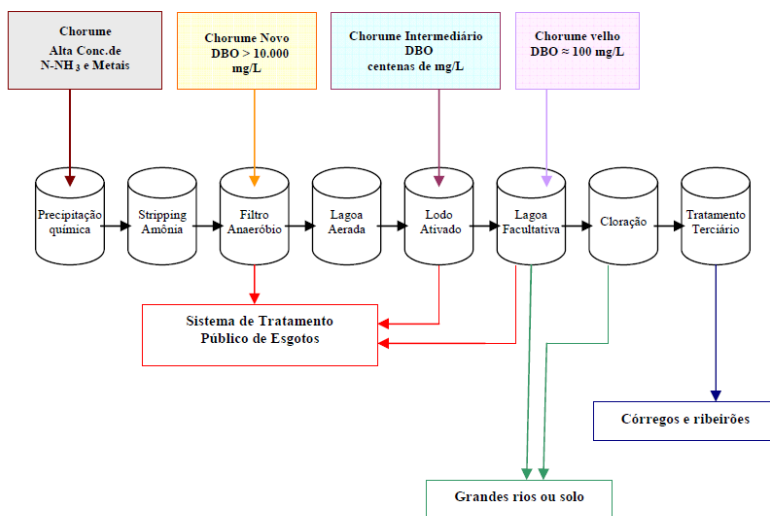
Chorume
Alta Conc.de
N-NH$_3$ e Metais

Chorume Novo
DBO > 10.000
mg/L

Chorume Intermediário
DBO
centenas de mg/L

Chorume velho
DBO ≈ 100 mg/L

Precipitação química

Stripping Amônia

Filtro Anaeróbio

Lagoa Aerada

Lodo Ativado

Lagoa Facultativa

Cloração

Tratamento Terciário

Sistema de Tratamento
Público de Esgotos

Córregos e ribeirões

Grandes rios ou solo